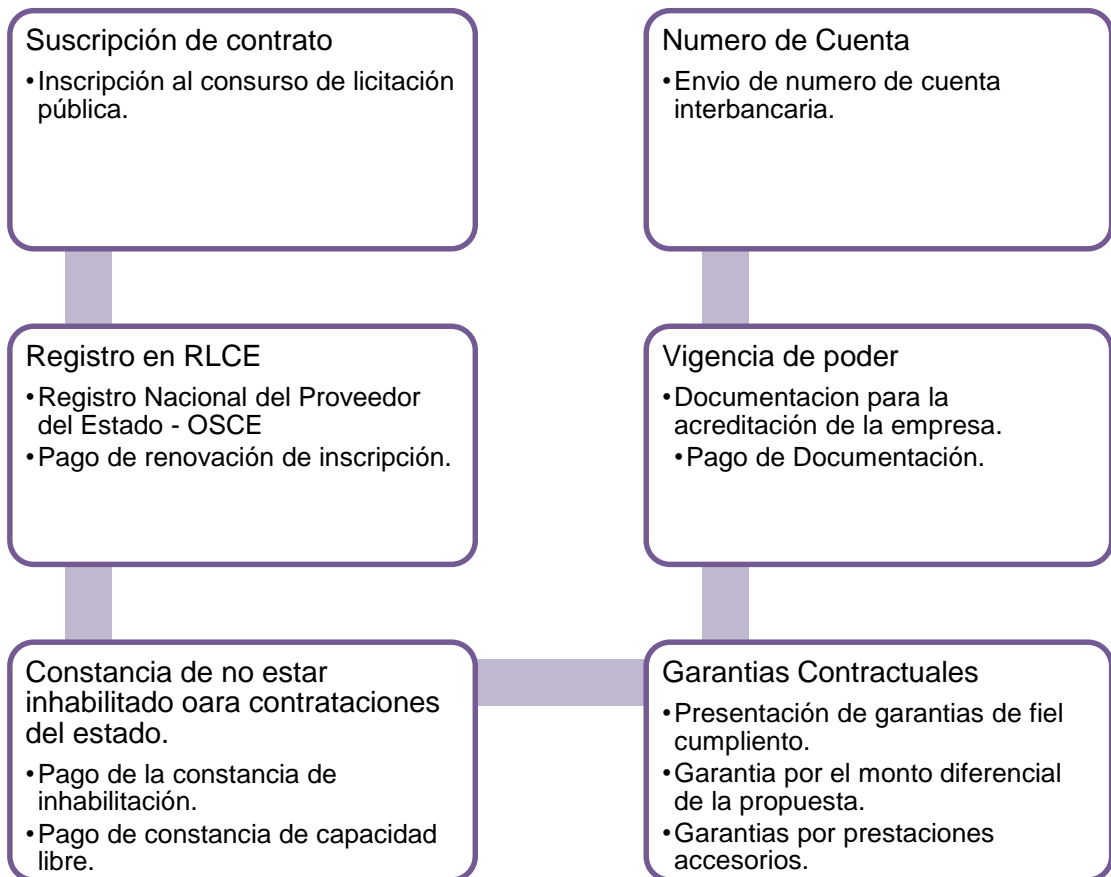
Suscripción de contrato
• Inscripción al consurso de licitación pública.

Registro en RLCE
• Registro Nacional del Proveedor del Estado - OSCE
• Pago de renovación de inscripción.

Constancia de no estar inhabilitado oara contrataciones del estado.
• Pago de la constancia de inhabilitación.
• Pago de constancia de capacidad libre.

Garantias Contractuales
• Presentación de garantias de fiel cumpliento.
• Garantia por el monto diferencial de la propuesta.
• Garantias por prestaciones accesorios.

Vigencia de poder
• Documentacion para la acreditación de la empresa.
• Pago de Documentación.

Numero de Cuenta
• Envio de numero de cuenta interbancaria.